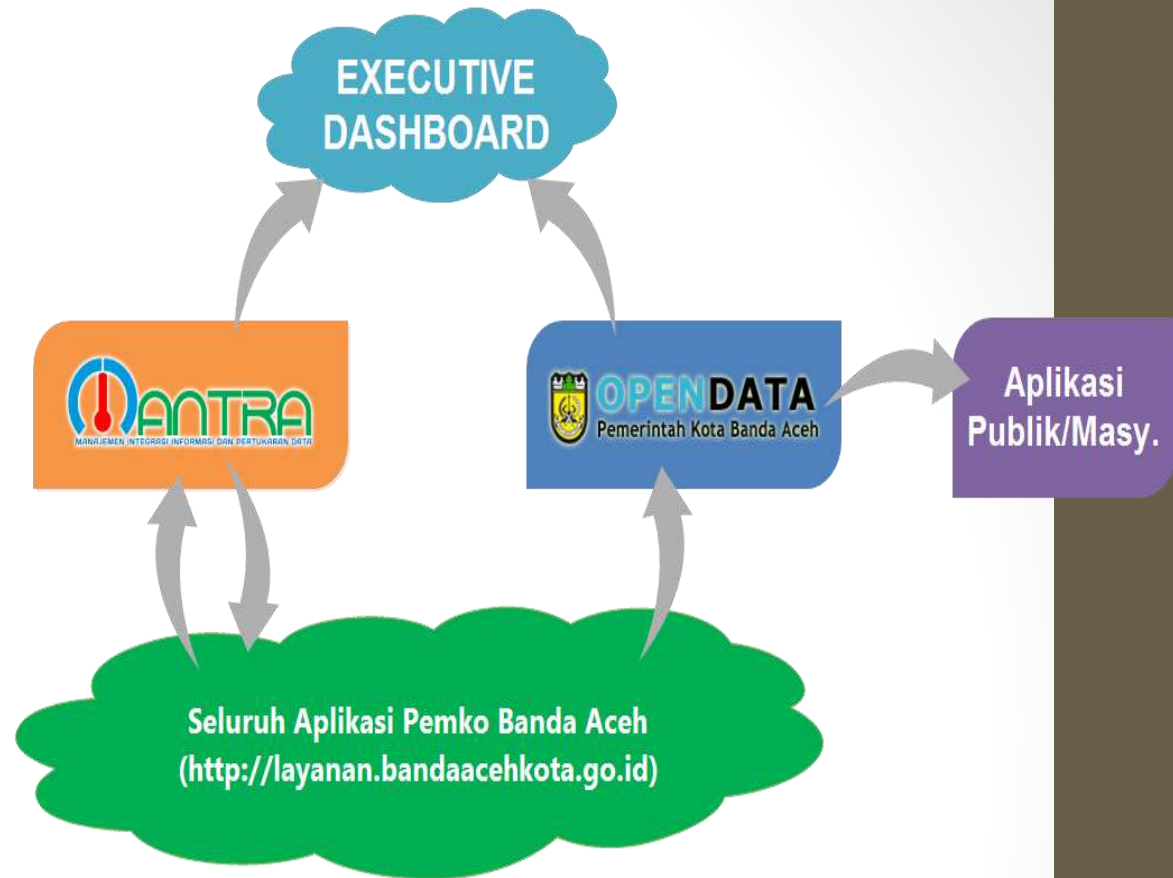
EXECUTIVE DASHBOARD

MANTRA
MANAJEMEN INTEGRASI INFORMASI DAN PERTUKARAN DATA

OPENDATA
Pemerintah Kota Banda Aceh

Aplikasi Publik/Masy.

Seluruh Aplikasi Pemko Banda Aceh
(http://layanan.bandaacehkota.go.id)